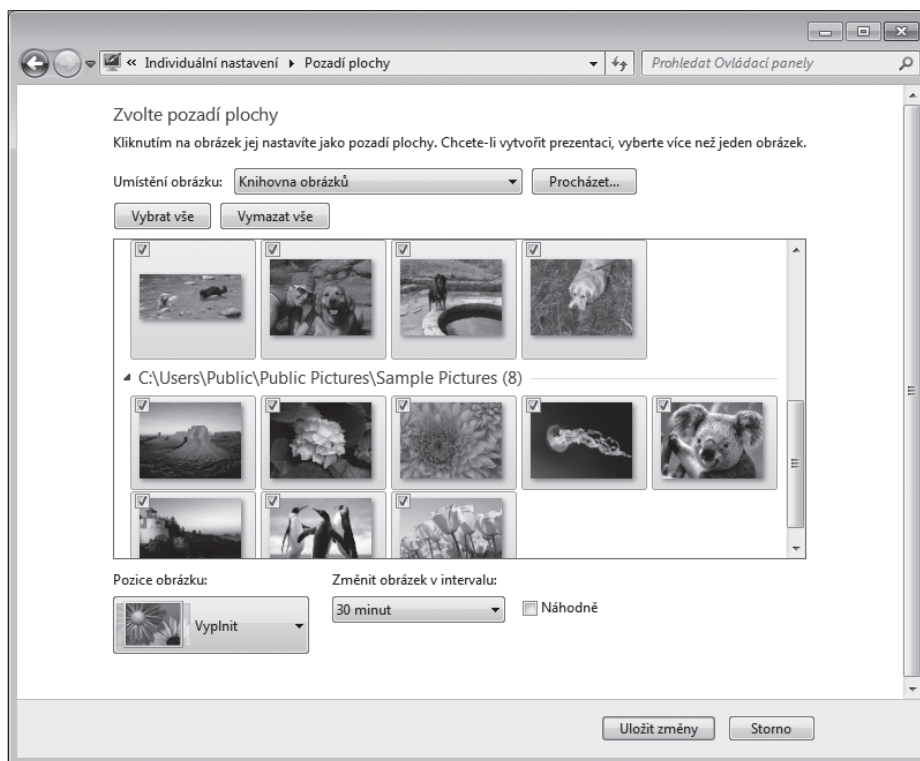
« Individuální nastavení ▸ Pozadí plochy

Prohledat Ovládací panely

Zvolte pozadí plochy

Kliknutím na obrázek jej nastavíte jako pozadí plochy. Chcete-li vytvořit prezentaci, vyberte více než jeden obrázek.

Umístění obrázku: Knihovna obrázků

Procházet...

Vybrat vše

Vymazat vše

C:\Users\Public\Public Pictures\Sample Pictures (8)

Pozice obrázku:

Vyplnit

Změnit obrázek v intervalu:

30 minut

Náhodně

Uložit změny

Storno